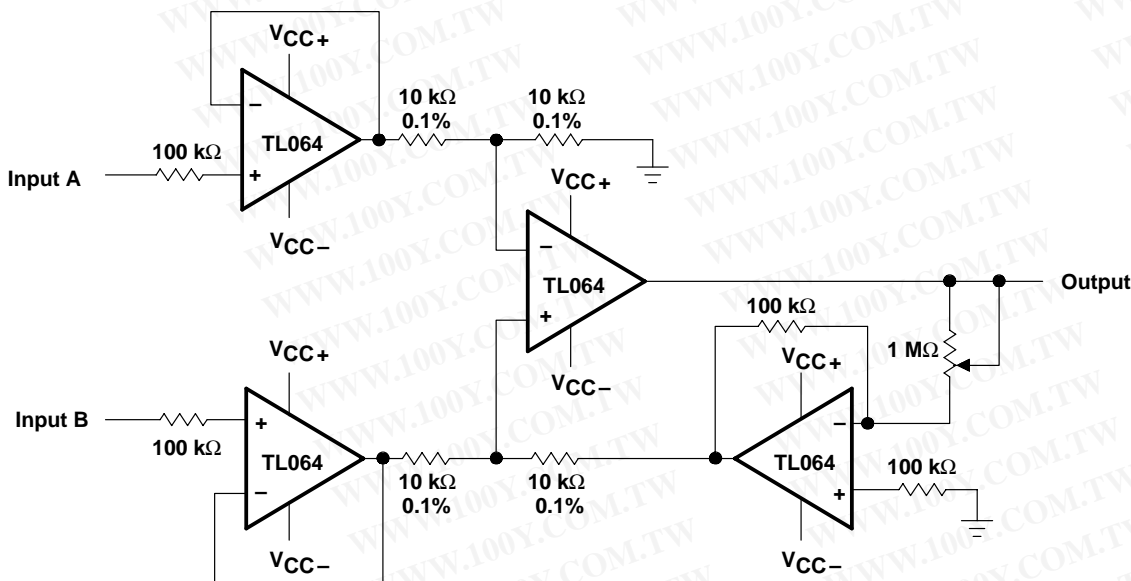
$V_{CC+}$
−
+
TL064
100 kΩ
Input A
$V_{CC-}$
10 kΩ
0.1%
10 kΩ
0.1%
$V_{CC+}$
−
+
TL064
$V_{CC-}$
Output
100 kΩ
1 MΩ
$V_{CC+}$
Input B
100 kΩ
+
−
TL064
$V_{CC-}$
10 kΩ
0.1%
10 kΩ
0.1%
$V_{CC+}$
−
+
TL064
100 kΩ
$V_{CC-}$
WWW.100Y.COM.TW